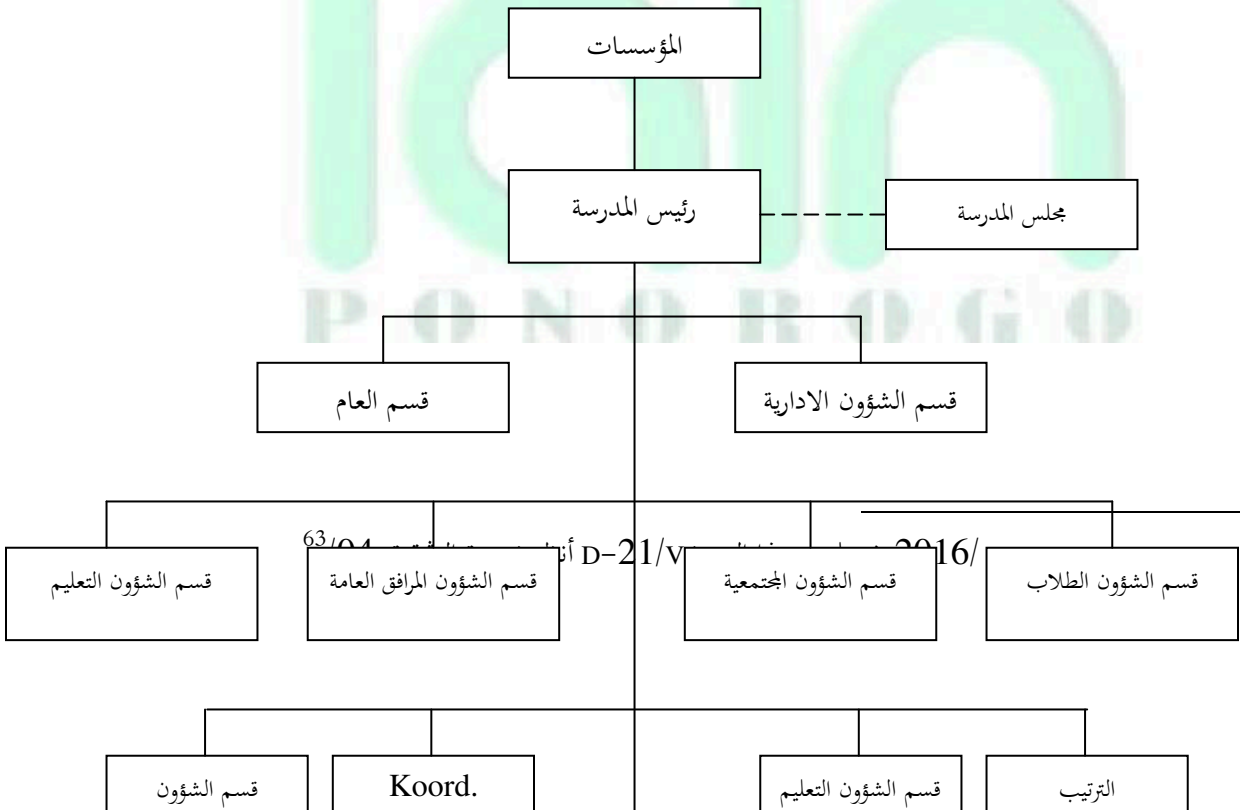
المؤسسات

رئيس المدرسة

مجلس المدرسة

P O N O R O G O

قسم العام

قسم الشؤون الادارية

$^{63}$/04 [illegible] أنظر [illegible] D-21/V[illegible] 2016/

قسم الشؤون التعليم

قسم الشؤون المرافق العامة

قسم الشؤون المجتمعية

قسم الشؤون الطلاب

قسم الشؤون

Koord.

قسم الشؤون التعليم

الترتيب